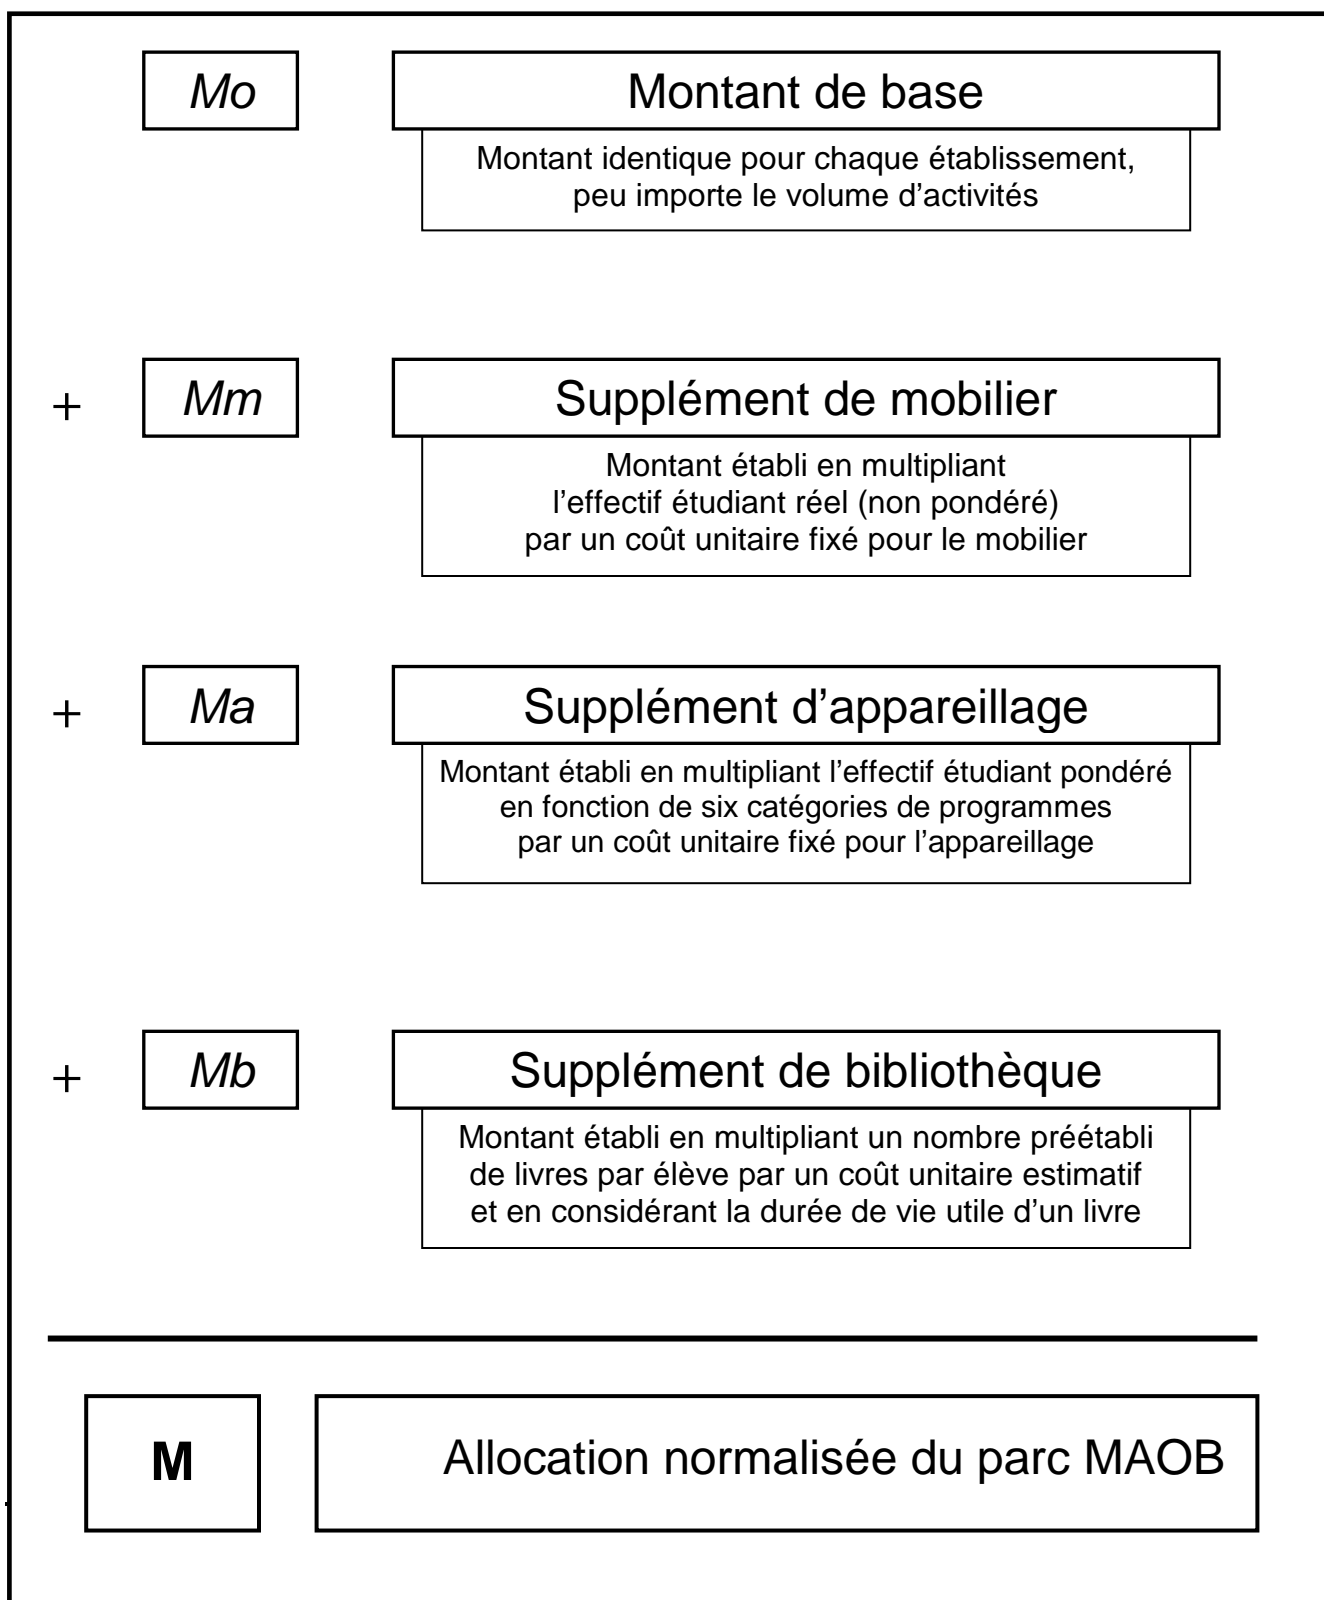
Mo

Montant de base

Montant identique pour chaque établissement, peu importe le volume d'activités

+ Mm

Supplément de mobilier

Montant établi en multipliant l'effectif étudiant réel (non pondéré) par un coût unitaire fixé pour le mobilier

+ Ma

Supplément d'appareillage

Montant établi en multipliant l'effectif étudiant pondéré en fonction de six catégories de programmes par un coût unitaire fixé pour l'appareillage

+ Mb

Supplément de bibliothèque

Montant établi en multipliant un nombre préétabli de livres par élève par un coût unitaire estimatif et en considérant la durée de vie utile d'un livre

M

Allocation normalisée du parc MAOB